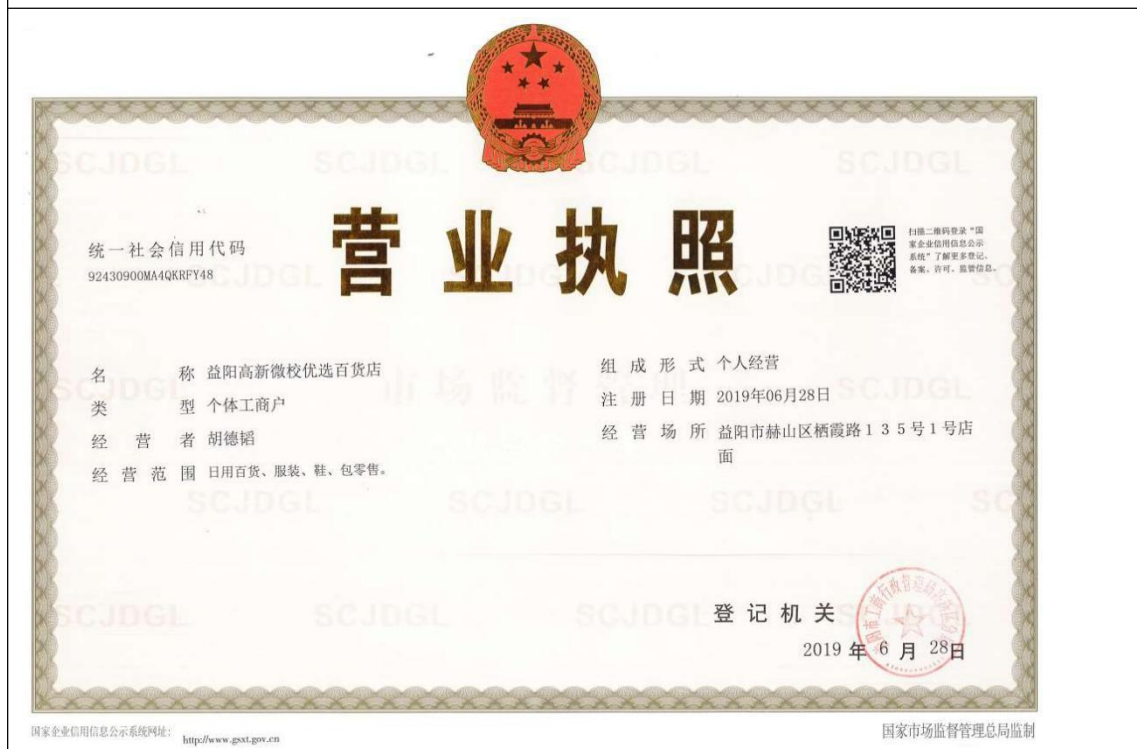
营业执照

统一社会信用代码
92430900MA4QKRFY48

扫描二维码登录"国家企业信用信息公示系统"了解更多登记、备案、许可、监管信息。

名　　称　益阳高新微校优选百货店
类　　型　个体工商户
经 营 者　胡德韬
经营范围　日用百货、服装、鞋、包零售。

组成形式　个人经营
注册日期　2019年06月28日
经营场所　益阳市赫山区栖霞路１３５号１号店面

登记机关

2019 年 6 月 28日

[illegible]

国家企业信用信息公示系统网址：http://www.gsxt.gov.cn

国家市场监督管理总局监制